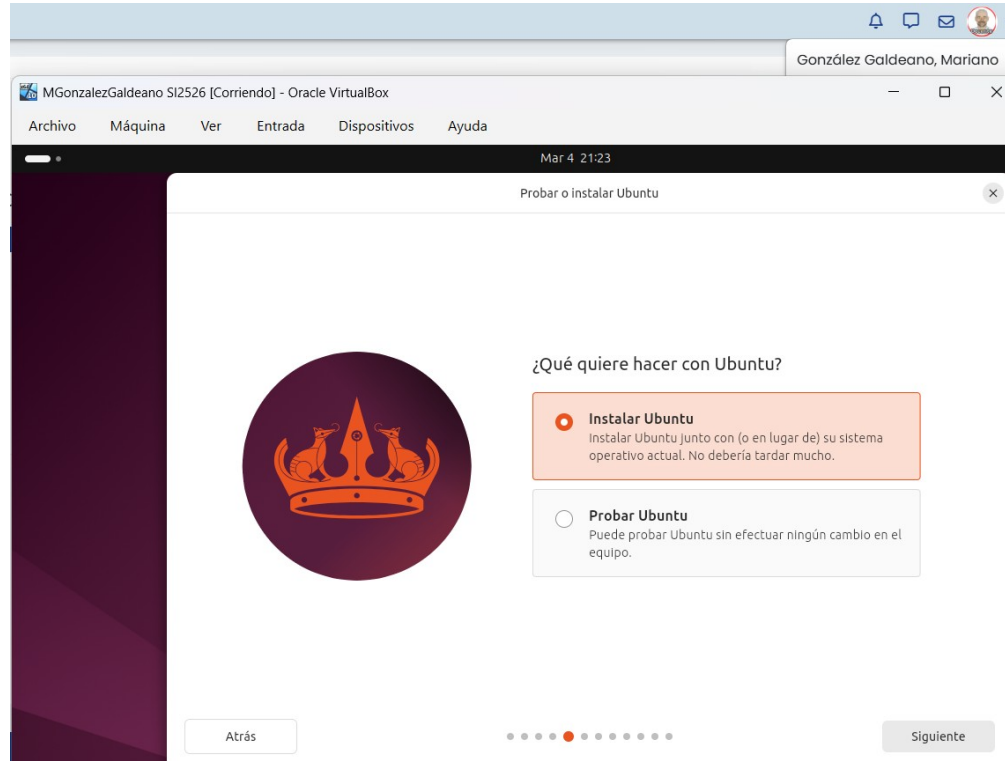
González Galdeano, Mariano

MGonzalezGaldeano SI2526 [Corriendo] - Oracle VirtualBox

Archivo Máquina Ver Entrada Dispositivos Ayuda

Mar 4 21:23

Probar o instalar Ubuntu

¿Qué quiere hacer con Ubuntu?

Instalar Ubuntu
Instalar Ubuntu junto con (o en lugar de) su sistema operativo actual. No debería tardar mucho.

Probar Ubuntu
Puede probar Ubuntu sin efectuar ningún cambio en el equipo.

Atrás

Siguiente